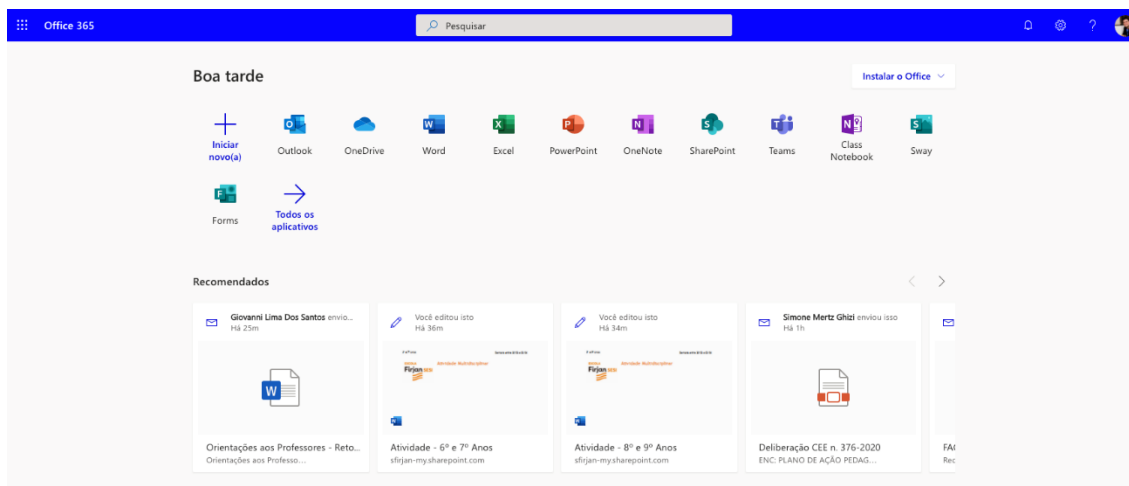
Office 365

Pesquisar

Boa tarde

Instalar o Office

Iniciar novo(a)

Outlook

OneDrive

Word

Excel

PowerPoint

OneNote

SharePoint

Teams

Class Notebook

Sway

Forms

Todos os aplicativos

Recomendados

Giovanni Lima Dos Santos envio...
Há 25m

Orientações aos Professores - Reto...
Orientações aos Professo...

Você editou isto
Há 36m

Firjan SESI

Atividade - 6º e 7º Anos
sfirjan-my.sharepoint.com

Você editou isto
Há 34m

Firjan SESI

Atividade - 8º e 9º Anos
sfirjan-my.sharepoint.com

Simone Mertz Ghizi enviou isso
Há 1h

Deliberação CEE n. 376-2020
ENC: PLANO DE AÇÃO PEDAG...

FA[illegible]
Rec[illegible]